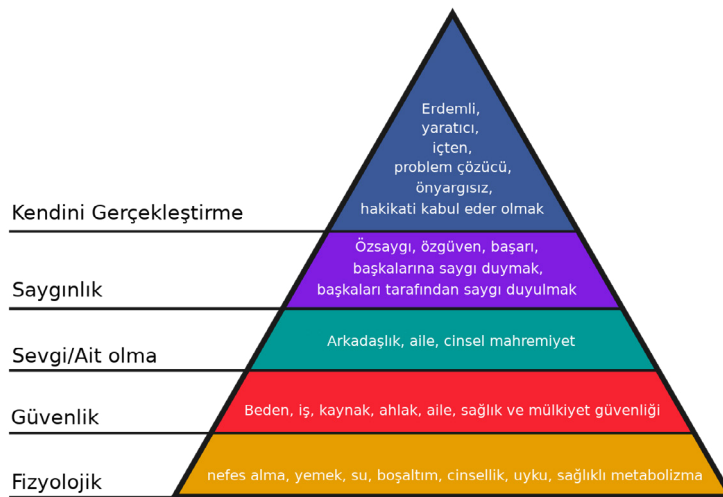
Erdemli,
yaratıcı,
içten,
problem çözücü,
önyargısız,
hakikati kabul eder olmak

Kendini Gerçekleştirme

Özsaygı, özgüven, başarı,
başkalarına saygı duymak,
başkaları tarafından saygı duyulmak

Saygınlık

Arkadaşlık, aile, cinsel mahremiyet

Sevgi/Ait olma

Beden, iş, kaynak, ahlak, aile, sağlık ve mülkiyet güvenliği

Güvenlik

nefes alma, yemek, su, boşaltım, cinsellik, uyku, sağlıklı metabolizma

Fizyolojik